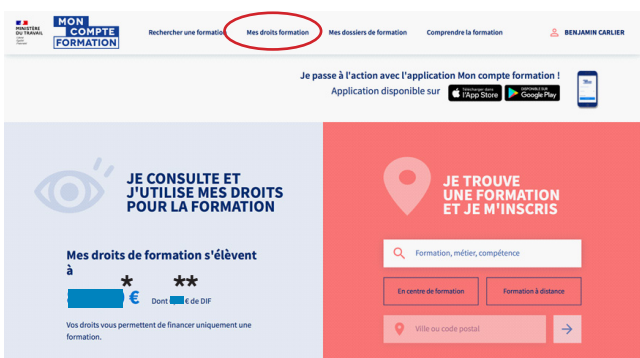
MINISTÈRE DU TRAVAIL
Liberté Égalité Fraternité

MON COMPTE FORMATION

Rechercher une formation
Mes droits formation
Mes dossiers de formation
Comprendre la formation
BENJAMIN CARLIER

Je passe à l'action avec l'application Mon compte formation !
Application disponible sur
Télécharger dans l'App Store
DISPONIBLE SUR Google Play

JE CONSULTE ET J'UTILISE MES DROITS POUR LA FORMATION

Mes droits de formation s'élèvent à
* **
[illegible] €
Dont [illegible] € de DIF

Vos droits vous permettent de financer uniquement une formation.

JE TROUVE UNE FORMATION ET JE M'INSCRIS

Formation, métier, compétence

En centre de formation
Formation à distance

Ville ou code postal